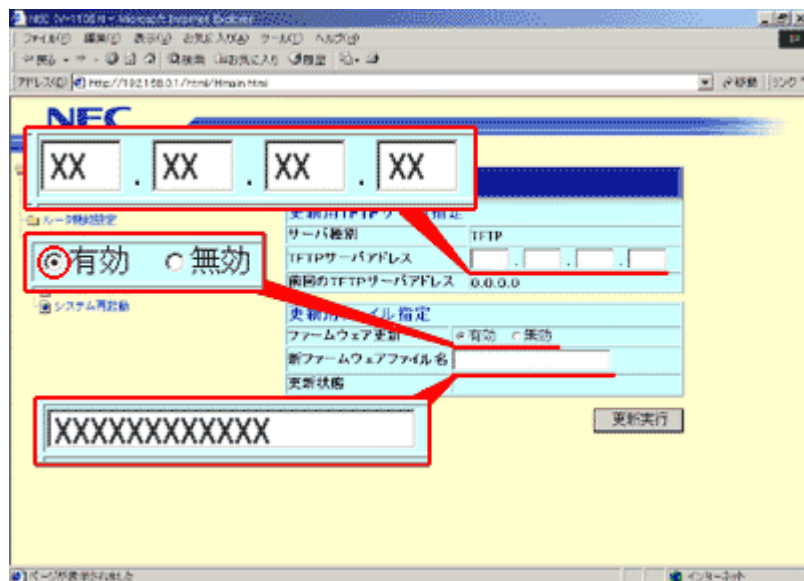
NEC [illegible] - Microsoft Internet Explorer
ファイル(F) 編集(E) 表示(V) お気に入り(A) ツール(T) ヘルプ(H)
戻る 検索 お気に入り 履歴
アドレス(D) http://192.168.0.1/html/main.html
移動 リンク

NEC

XX . XX . XX . XX

ルータ機能設定

有効 無効

システム再起動

更新用TFTPサーバ指定
サーバ種別 TFTP
TFTPサーバアドレス . . .
前回のTFTPサーバアドレス 0.0.0.0
更新用ファイル指定
ファームウェア更新 有効 無効
新ファームウェアファイル名
更新状態

XXXXXXXXXXXX

更新実行

ページが表示されました
インターネット